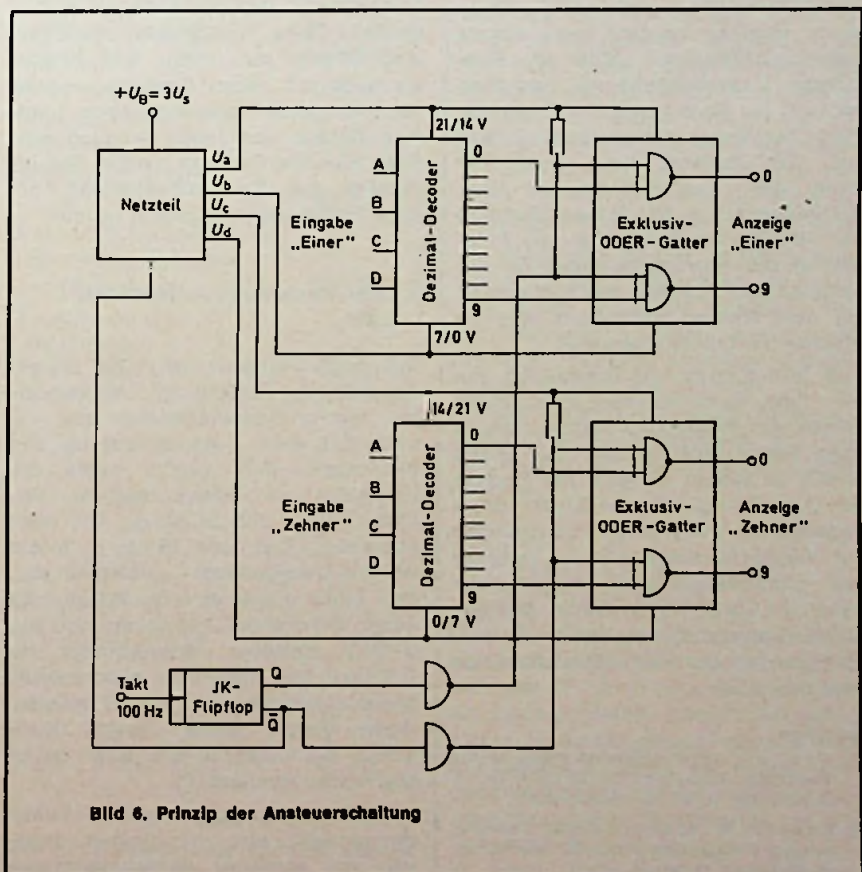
$+U_B = 3U_s$

Netzteil

$U_a$
$U_b$
$U_c$
$U_d$

21/14 V

Eingabe „Einer"

A
B
C
D

Dezimal-Decoder

0
9

7/0 V

Exklusiv-ODER-Gatter

0
9

Anzeige „Einer"

14/21 V

Eingabe „Zehner"

A
B
C
D

Dezimal-Decoder

0
9

0/7 V

Exklusiv-ODER-Gatter

0
9

Anzeige „Zehner"

Takt 100 Hz

JK-Flipflop

Q
$\overline{Q}$

Bild 6. Prinzip der Ansteuerschaltung